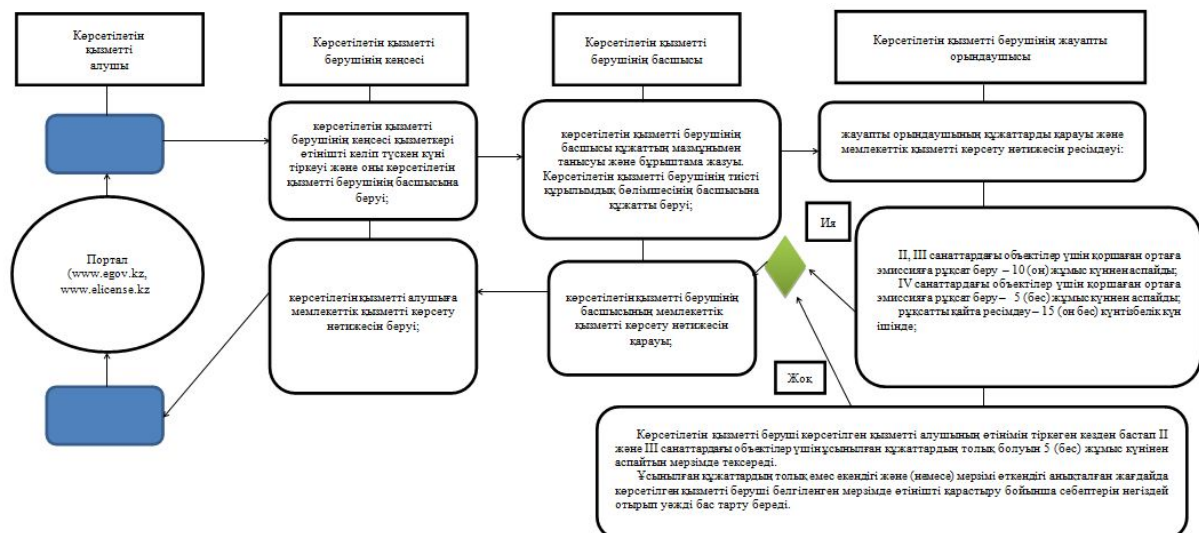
Көрсетілетін қызметті алушы

Көрсетілетін қызметті берушінің кеңсесі

Көрсетілетін қызметті берушінің басшысы

Көрсетілетін қызметті берушінің жауапты орындаушысы

көрсетілетін қызметті берушінің кеңсесі қызметкері өтінішті келіп түскен күні тіркеуі және оны көрсетілетін қызметті берушінің басшысына беруі;

көрсетілетін қызметті берушінің басшысы құжаттың мазмұнымен танысуы және бұрыштама жазуы. Көрсетілетін қызметті берушінің тиісті құрылымдық бөлімшесінің басшысына құжатты беруі;

жауапты орындаушының құжаттарды қарауы және мемлекеттік қызметті көрсету нәтижесін ресімдеуі:

Иә

II, III санаттардағы объектілер үшін қоршаған ортаға эмиссияға рұқсат беру – 10 (он) жұмыс күнінен аспайды;
IV санаттардағы объектілер үшін қоршаған ортаға эмиссияға рұқсат беру – 5 (бес) жұмыс күнінен аспайды;
рұқсатты қайта ресімдеу – 15 (он бес) күнтізбелік күн ішінде;

Портал (www.egov.kz, www.elicense.kz

көрсетілетін қызметті алушыға мемлекеттік қызметті көрсету нәтижесін беруі;

көрсетілетін қызметті берушінің басшысының мемлекеттік қызметті көрсету нәтижесін қарауы;

Жоқ

Көрсетілетін қызметті беруші көрсетілген қызметті алушының өтінімін тіркеген кезден бастап II және III санаттардағы объектілер үшінұсынылған құжаттардың толық болуын 5 (бес) жұмыс күнінен аспайтын мерзімде тексереді.
Ұсынылған құжаттардың толық емес екендігі және (немесе) мерзімі өткендігі анықталған жағдайда көрсетілген қызметті беруші белгіленген мерзімде өтінішті қарастыру бойынша себептерін негіздей отырып уәжді бас тарту береді.